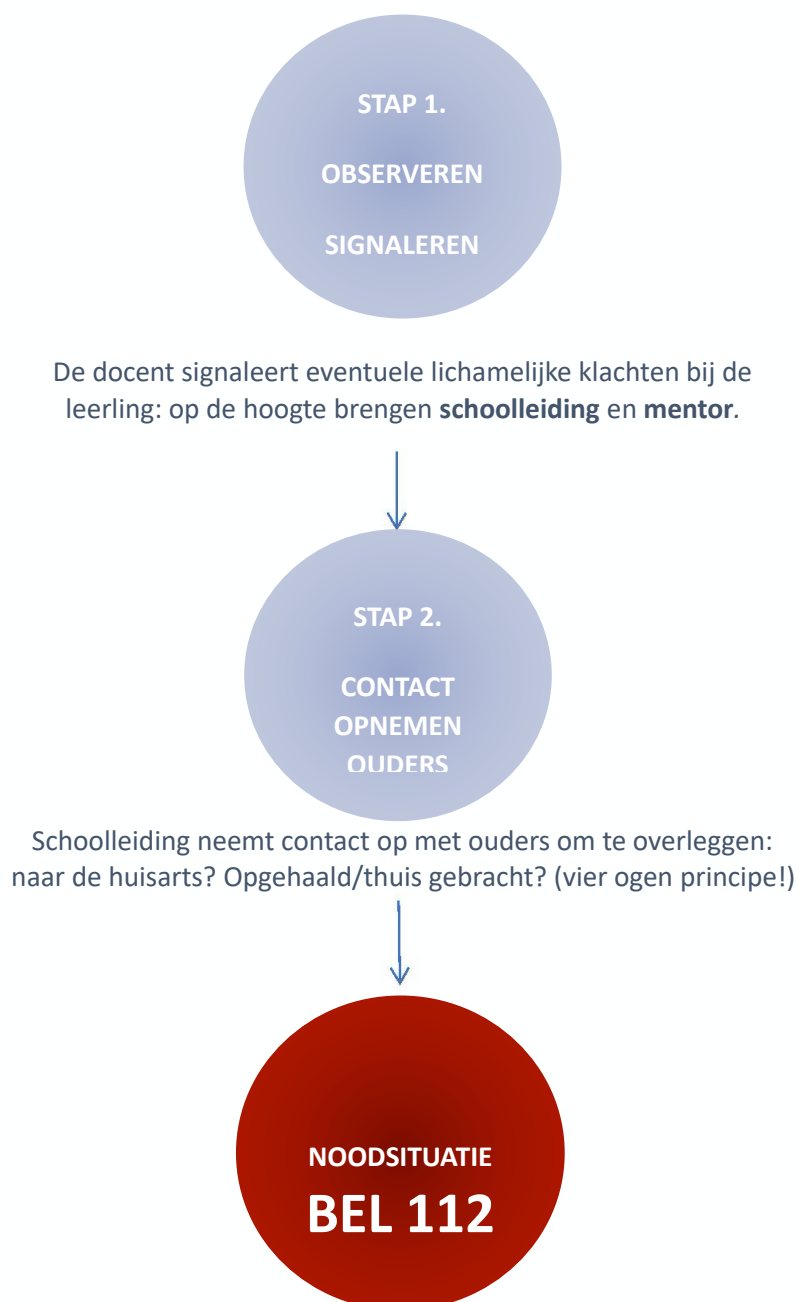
STAP 1.

OBSERVEREN

SIGNALEREN

De docent signaleert eventuele lichamelijke klachten bij de leerling: op de hoogte brengen **schoolleiding** en **mentor**.

STAP 2.

CONTACT OPNEMEN OUDERS

Schoolleiding neemt contact op met ouders om te overleggen: naar de huisarts? Opgehaald/thuis gebracht? (vier ogen principe!)

NOODSITUATIE

BEL 112